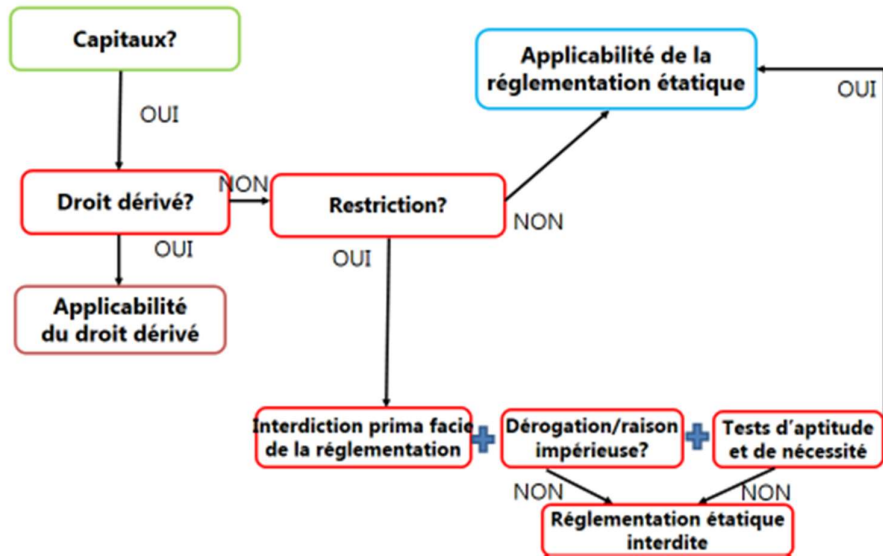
Capitaux?

OUI

Applicabilité de la réglementation étatique

OUI

Droit dérivé?

NON

Restriction?

NON

OUI

OUI

Applicabilité du droit dérivé

Interdiction prima facie de la réglementation

Dérogation/raison impérieuse?

Tests d'aptitude et de nécessité

NON

NON

Réglementation étatique interdite